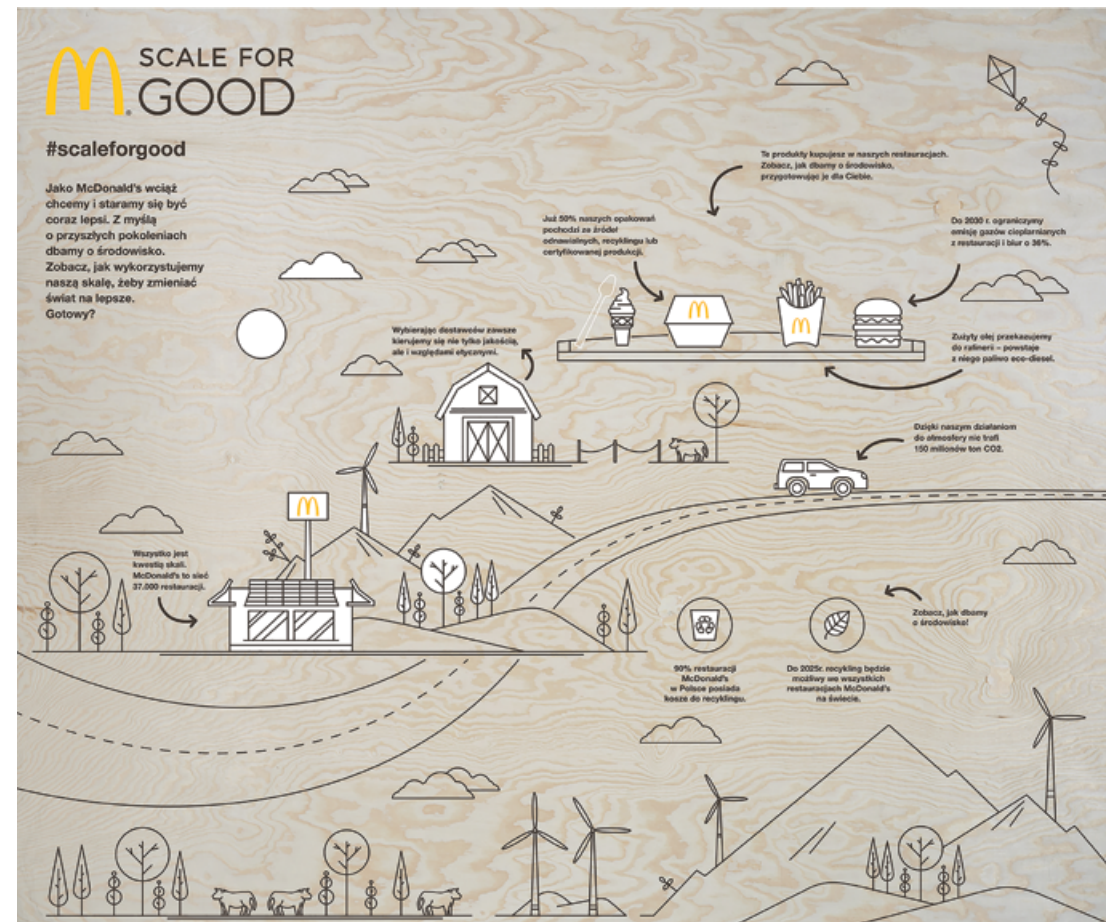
SCALE FOR GOOD

#scaleforgood

Jako McDonald's wciąż chcemy i staramy się być coraz lepsi. Z myślą o przyszłych pokoleniach dbamy o środowisko. Zobacz, jak wykorzystujemy naszą skalę, żeby zmieniać świat na lepsze. Gotowy?

Te produkty kupujesz w naszych restauracjach. Zobacz, jak dbamy o środowisko, przygotowując je dla Ciebie.

Już 50% naszych opakowań pochodzi ze źródeł odnawialnych, recyklingu lub certyfikowanej produkcji.

Do 2030 r. ograniczymy emisję gazów cieplarnianych z restauracji i biur o 36%.

Zużyty olej przekazujemy do rafinerii – powstaje z niego paliwo eco-diesel.

Wybierając dostawców zawsze kierujemy się nie tylko jakością, ale i względami etycznymi.

Dzięki naszym działaniom do atmosfery nie trafi 150 milionów ton CO2.

Wszystko jest kwestią skali. McDonald's to sieć 37.000 restauracji.

Zobacz, jak dbamy o środowisko!

90% restauracji McDonald's w Polsce posiada kosze do recyklingu.

Do 2025r. recykling będzie możliwy we wszystkich restauracjach McDonald's na świecie.